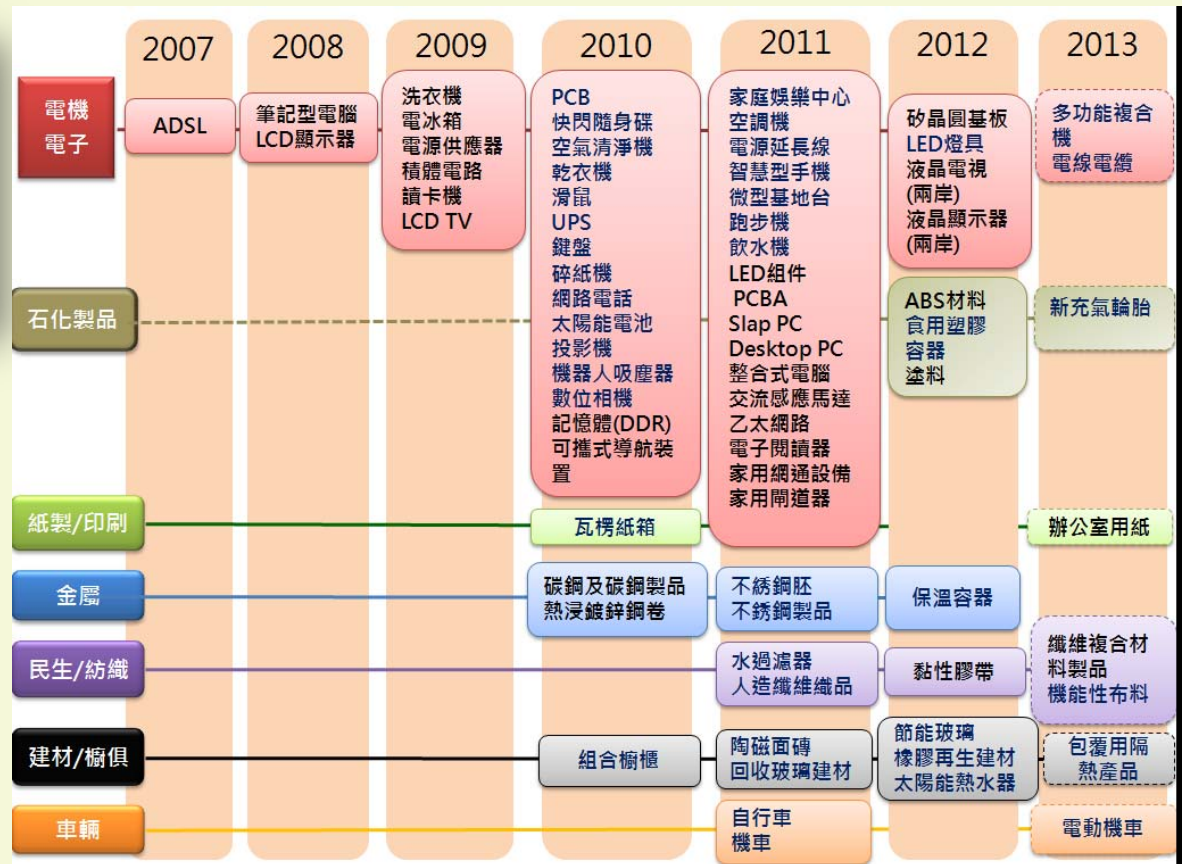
2007 2008 2009 2010 2011 2012 2013

電機電子
ADSL
筆記型電腦
LCD顯示器
洗衣機
電冰箱
電源供應器
積體電路
讀卡機
LCD TV
PCB
快閃隨身碟
空氣清淨機
乾衣機
滑鼠
UPS
鍵盤
碎紙機
網路電話
太陽能電池
投影機
機器人吸塵器
數位相機
記憶體(DDR)
可攜式導航裝置
家庭娛樂中心
空調機
電源延長線
智慧型手機
微型基地台
跑步機
飲水機
LED組件
PCBA
Slap PC
Desktop PC
整合式電腦
交流感應馬達
乙太網路
電子閱讀器
家用網通設備
家用閘道器
矽晶圓基板
LED燈具
液晶電視(兩岸)
液晶顯示器(兩岸)
多功能複合機
電線電纜

石化製品
ABS材料
食用塑膠容器
塗料
新充氣輪胎

紙製/印刷
瓦楞紙箱
辦公室用紙

金屬
碳鋼及碳鋼製品
熱浸鍍鋅鋼卷
不銹鋼胚
不銹鋼製品
保溫容器

民生/紡織
水過濾器
人造纖維織品
黏性膠帶
纖維複合材料製品
機能性布料

建材/櫥俱
組合櫥櫃
陶磁面磚
回收玻璃建材
節能玻璃
橡膠再生建材
太陽能熱水器
包覆用隔熱產品

車輛
自行車
機車
電動機車